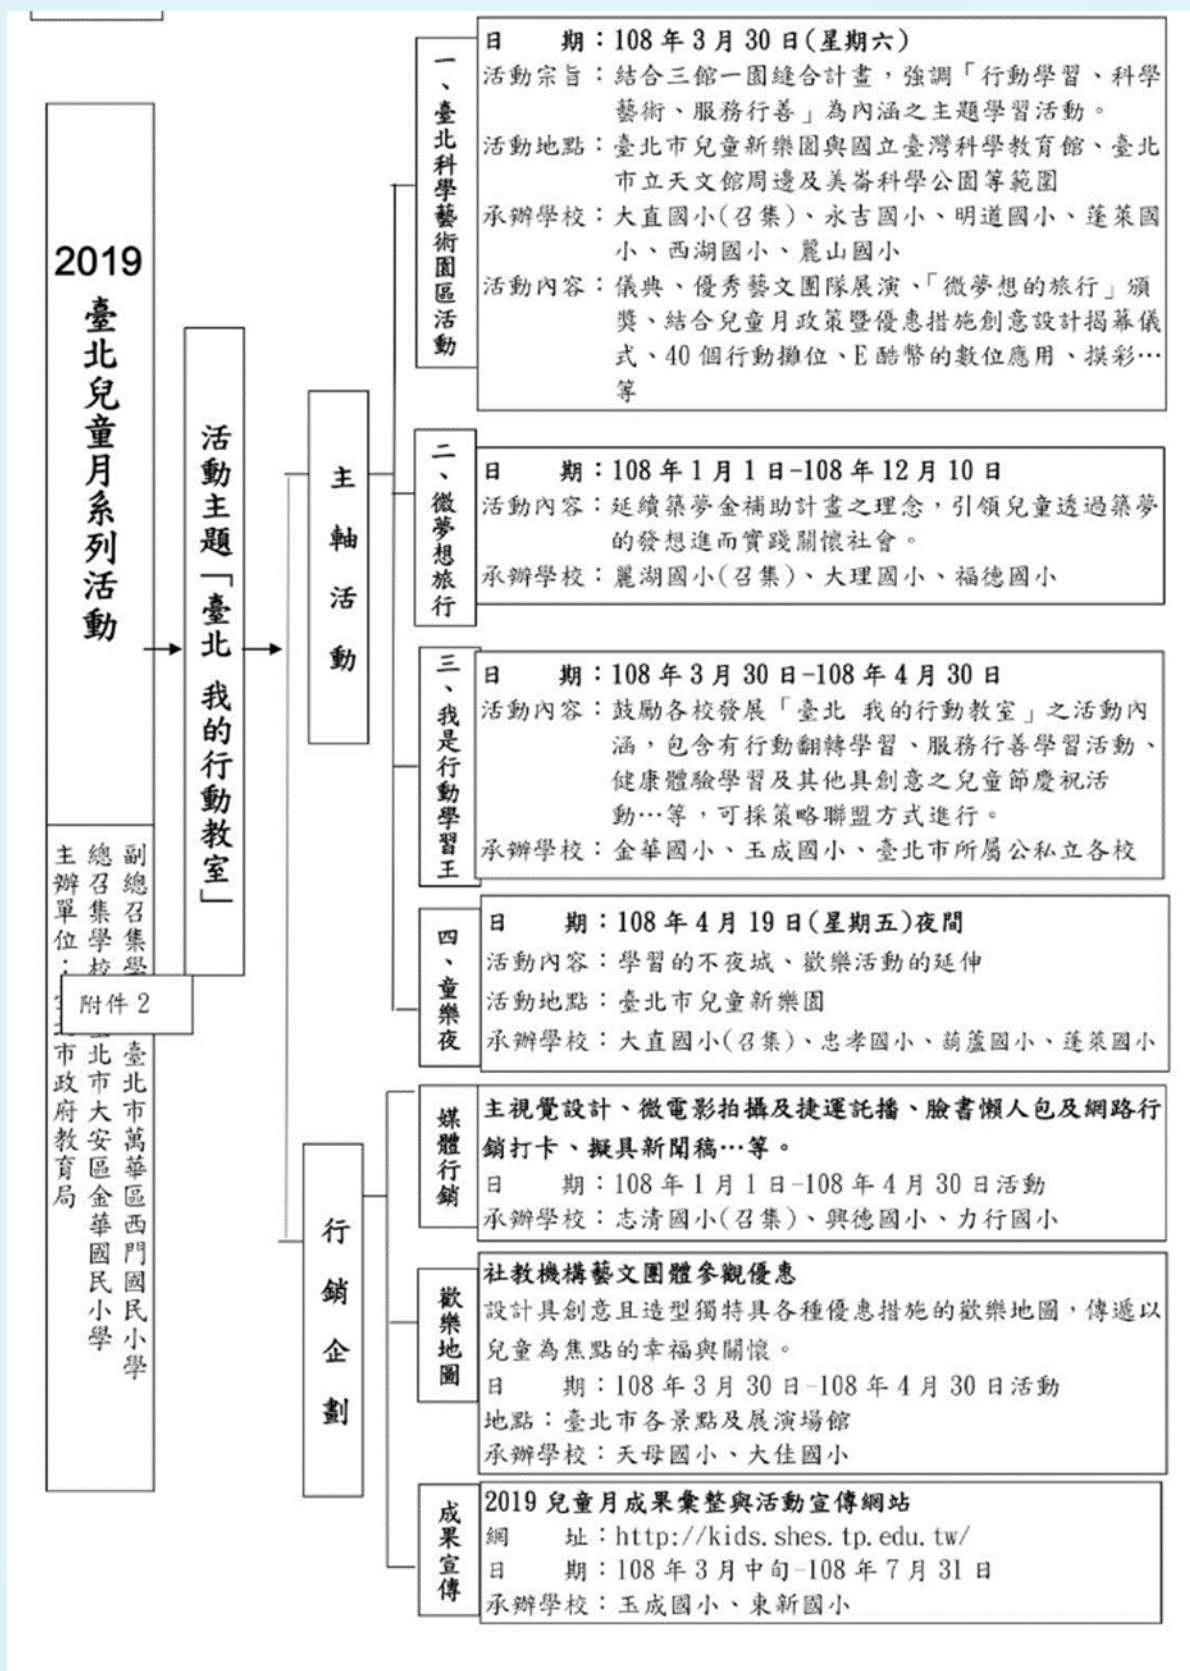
2019 臺北兒童月系列活動

主辦單位：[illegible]市政府教育局
總召集學校：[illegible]北市大安區金華國民小學
副總召集學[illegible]臺北市萬華區西門國民小學

附件 2

活動主題「臺北 我的行動教室」

主軸活動

一、臺北科學藝術園區活動
日　　期：108 年 3 月 30 日(星期六)
活動宗旨：結合三館一園締合計畫，強調「行動學習、科學藝術、服務行善」為內涵之主題學習活動。
活動地點：臺北市兒童新樂園與國立臺灣科學教育館、臺北市立天文館周邊及美崙科學公園等範圍
承辦學校：大直國小(召集)、永吉國小、明道國小、蓬萊國小、西湖國小、麗山國小
活動內容：儀典、優秀藝文團隊展演、「微夢想的旅行」頒獎、結合兒童月政策暨優惠措施創意設計揭幕儀式、40 個行動攤位、E 酷幣的數位應用、摸彩…等

二、微夢想旅行
日　　期：108 年 1 月 1 日-108 年 12 月 10 日
活動內容：延續築夢金補助計畫之理念，引領兒童透過築夢的發想進而實踐關懷社會。
承辦學校：麗湖國小(召集)、大理國小、福德國小

三、我是行動學習王
日　　期：108 年 3 月 30 日-108 年 4 月 30 日
活動內容：鼓勵各校發展「臺北 我的行動教室」之活動內涵，包含有行動翻轉學習、服務行善學習活動、健康體驗學習及其他具創意之兒童節慶祝活動…等，可採策略聯盟方式進行。
承辦學校：金華國小、玉成國小、臺北市所屬公私立各校

四、童樂夜
日　　期：108 年 4 月 19 日(星期五)夜間
活動內容：學習的不夜城、歡樂活動的延伸
活動地點：臺北市兒童新樂園
承辦學校：大直國小(召集)、忠孝國小、葫蘆國小、蓬萊國小

行銷企劃

媒體行銷
主視覺設計、微電影拍攝及捷運託播、臉書懶人包及網路行銷打卡、擬具新聞稿…等。
日　　期：108 年 1 月 1 日-108 年 4 月 30 日活動
承辦學校：志清國小(召集)、興德國小、力行國小

歡樂地圖
社教機構藝文團體參觀優惠
設計具創意且造型獨特具各種優惠措施的歡樂地圖，傳遞以兒童為焦點的幸福與關懷。
日　　期：108 年 3 月 30 日-108 年 4 月 30 日活動
地點：臺北市各景點及展演場館
承辦學校：天母國小、大佳國小

成果宣傳
2019 兒童月成果彙整與活動宣傳網站
網　　址：http://kids.shes.tp.edu.tw/
日　　期：108 年 3 月中旬-108 年 7 月 31 日
承辦學校：玉成國小、東新國小